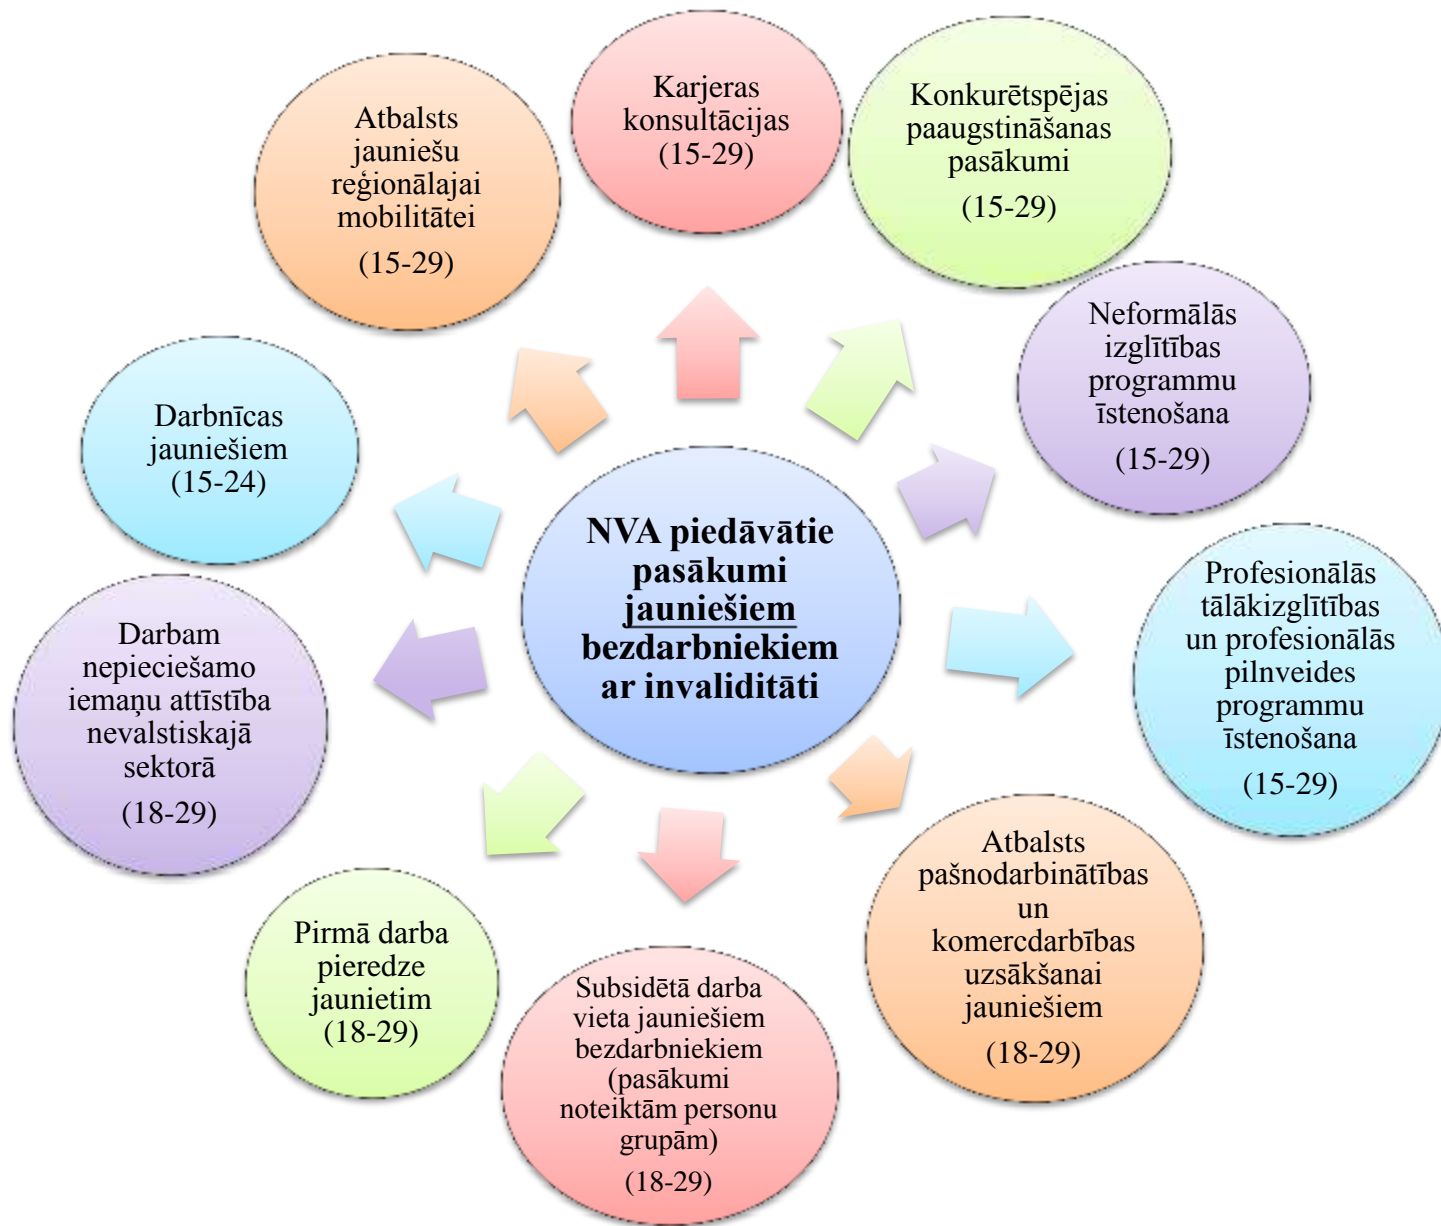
**NVA piedāvātie pasākumi jauniešiem bezdarbniekiem ar invaliditāti**

Karjeras konsultācijas (15-29)

Konkurētspējas paaugstināšanas pasākumi (15-29)

Neformālās izglītības programmu īstenošana (15-29)

Profesionālās tālākizglītības un profesionālās pilnveides programmu īstenošana (15-29)

Atbalsts pašnodarbinātības un komercdarbības uzsākšanai jauniešiem (18-29)

Subsidētā darba vieta jauniešiem bezdarbniekiem (pasākumi noteiktām personu grupām) (18-29)

Pirmā darba pieredze jaunietim (18-29)

Darbam nepieciešamo iemaņu attīstība nevalstiskajā sektorā (18-29)

Darbnīcas jauniešiem (15-24)

Atbalsts jauniešu reģionālajai mobilitātei (15-29)